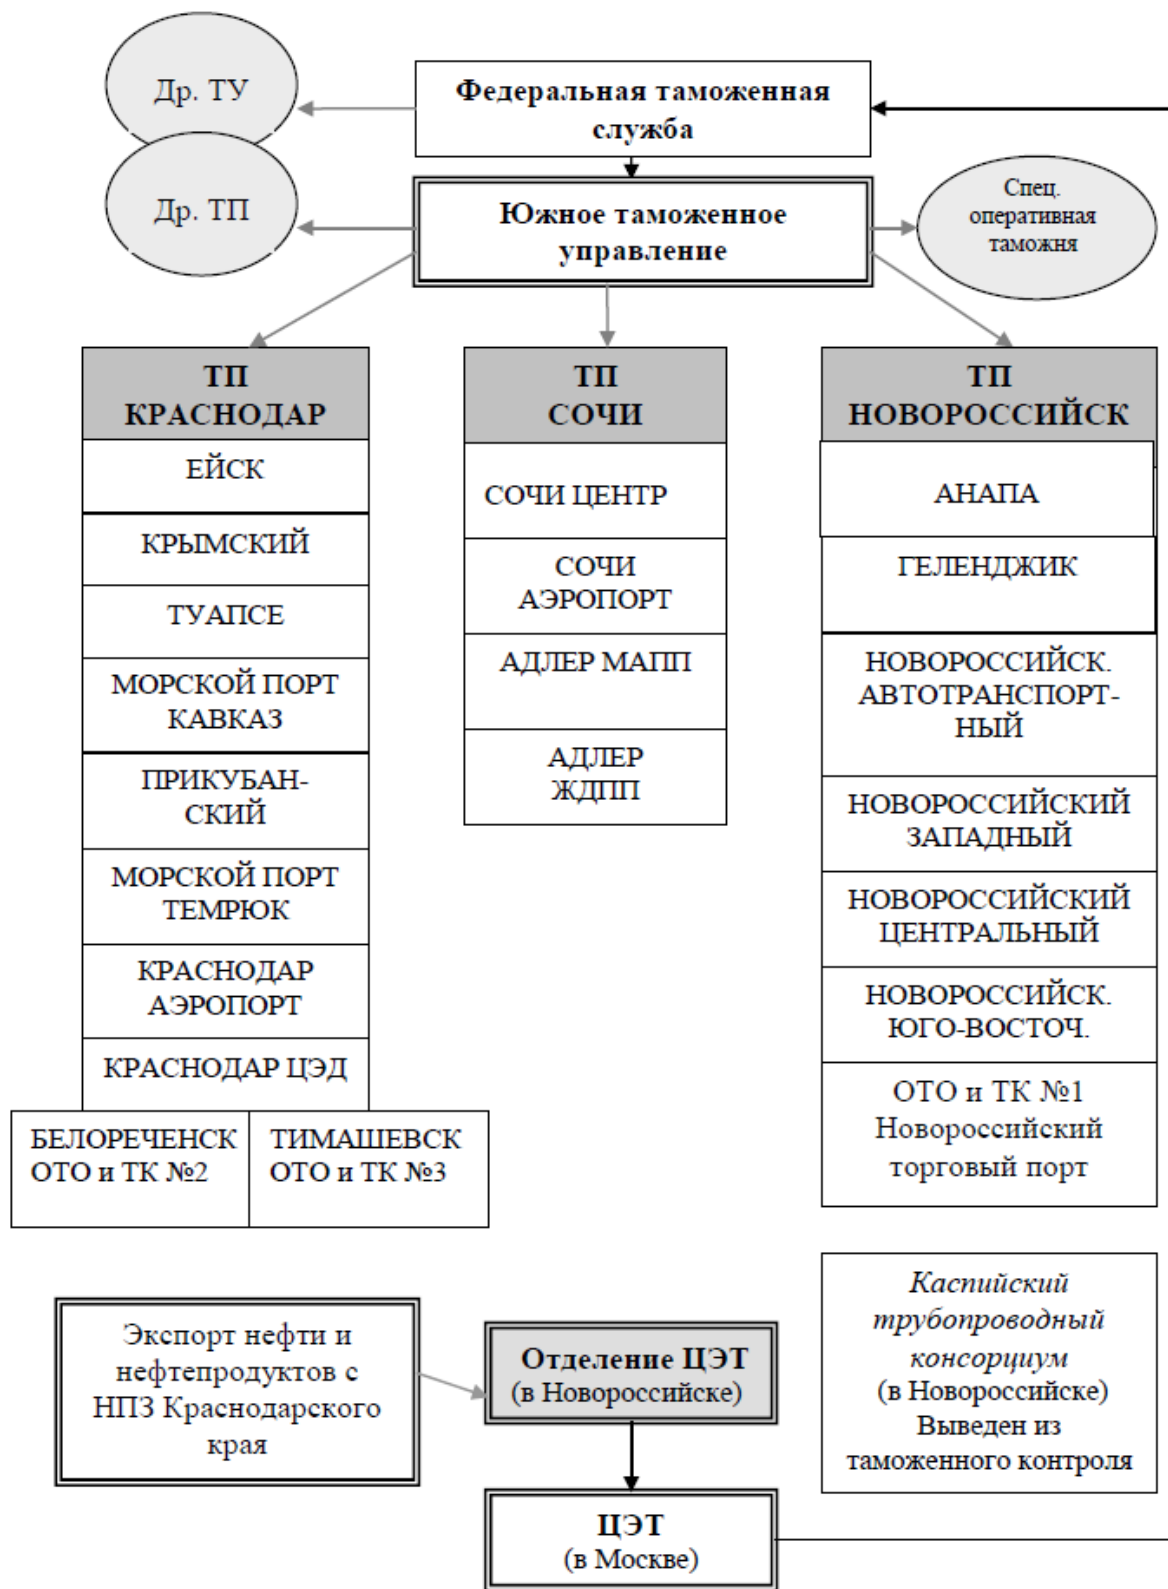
Др. ТУ

Федеральная таможенная служба

Др. ТП

Южное таможенное управление

Спец. оперативная таможня

ТП КРАСНОДАР

ЕЙСК

КРЫМСКИЙ

ТУАПСЕ

МОРСКОЙ ПОРТ КАВКАЗ

ПРИКУБАНСКИЙ

МОРСКОЙ ПОРТ ТЕМРЮК

КРАСНОДАР АЭРОПОРТ

КРАСНОДАР ЦЭД

БЕЛОРЕЧЕНСК ОТО и ТК №2

ТИМАШЕВСК ОТО и ТК №3

ТП СОЧИ

СОЧИ ЦЕНТР

СОЧИ АЭРОПОРТ

АДЛЕР МАПП

АДЛЕР ЖДПП

ТП НОВОРОССИЙСК

АНАПА

ГЕЛЕНДЖИК

НОВОРОССИЙСК. АВТОТРАНСПОРТНЫЙ

НОВОРОССИЙСКИЙ ЗАПАДНЫЙ

НОВОРОССИЙСКИЙ ЦЕНТРАЛЬНЫЙ

НОВОРОССИЙСК. ЮГО-ВОСТОЧ.

ОТО и ТК №1 Новороссийский торговый порт

Каспийский трубопроводный консорциум (в Новороссийске) Выведен из таможенного контроля

Экспорт нефти и нефтепродуктов с НПЗ Краснодарского края

Отделение ЦЭТ (в Новороссийске)

ЦЭТ (в Москве)